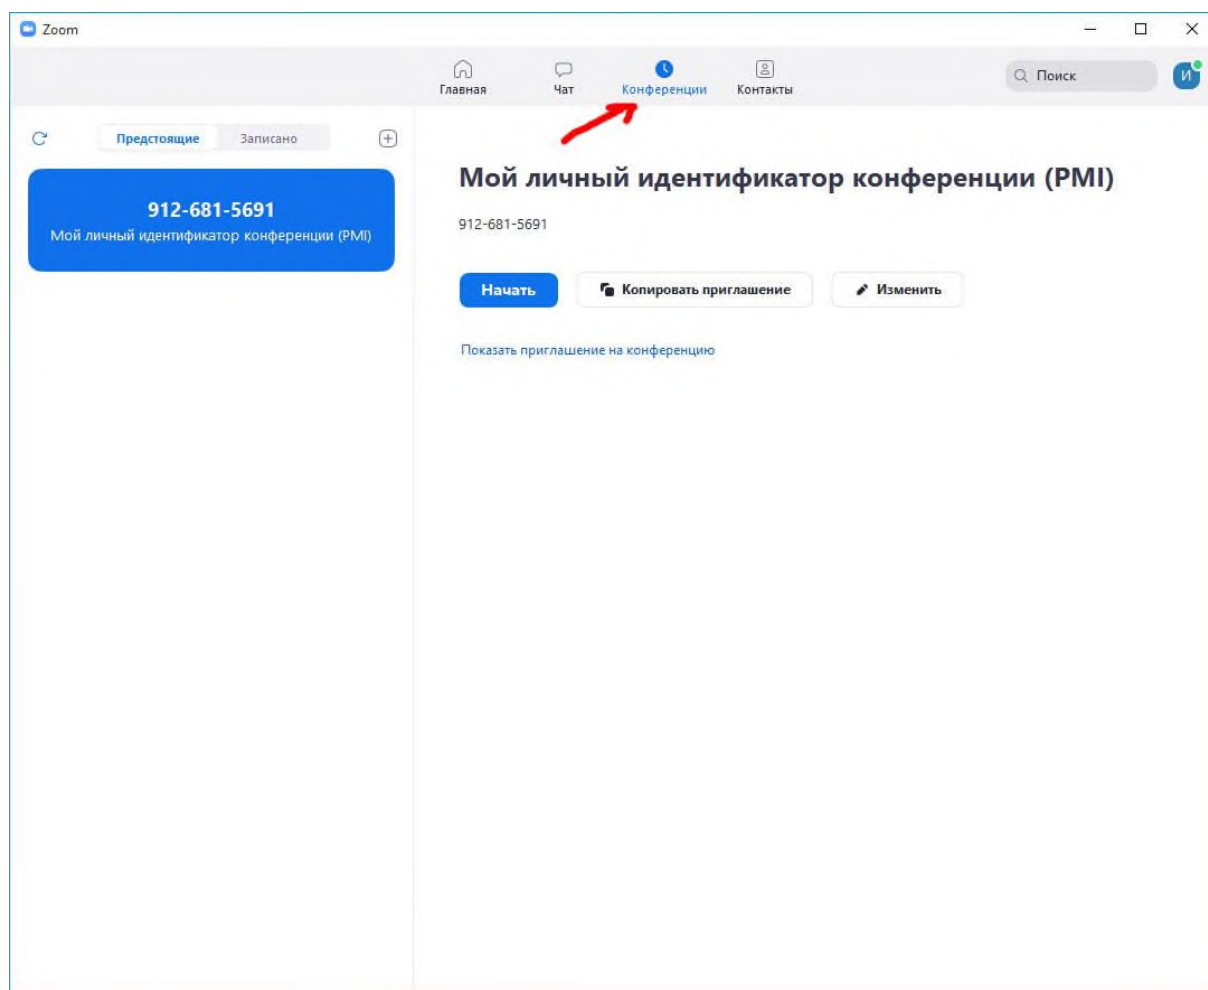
Zoom

Главная Чат Конференции Контакты

Поиск

И

Предстоящие Записано

912-681-5691
Мой личный идентификатор конференции (PMI)

Мой личный идентификатор конференции (PMI)

912-681-5691

Начать Копировать приглашение Изменить

Показать приглашение на конференцию